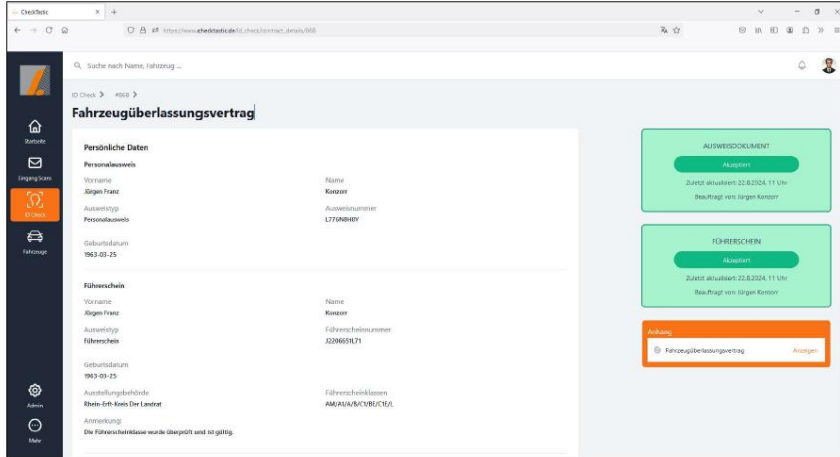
CheckTastic

https://www.checktastic.de/id_check/contract_details/668

Suche nach Name, Fahrzeug ...

Startseite
Eingang Scans
ID Check
Fahrzeuge
Admin
Mehr

ID Check > #668 >

Fahrzeugüberlassungsvertrag

Persönliche Daten

Personalausweis

Vorname
Jürgen Franz

Name
Konzorr

Ausweistyp
Personalausweis

Ausweisnummer
L776NBHBY

Geburtsdatum
1963-03-25

Führerschein

Vorname
Jürgen Franz

Name
Konzorr

Ausweistyp
Führerschein

Führerscheinnummer
J2206651L71

Geburtsdatum
1963-03-25

Ausstellungsbehörde
Rhein-Erft-Kreis Der Landrat

Führerscheinklassen
AM/A1/A/B/C1/BE/C1E/L

Anmerkung
Die Führerscheinklasse wurde überprüft und ist gültig.

AUSWEISDOKUMENT
Akzeptiert
Zuletzt aktualisiert: 22.8.2024, 11 Uhr
Beauftragt von: Jürgen Konzorr

FÜHRERSCHEIN
Akzeptiert
Zuletzt aktualisiert: 22.8.2024, 11 Uhr
Beauftragt von: Jürgen Konzorr

Anhang
Fahrzeugüberlassungsvertrag
Anzeigen